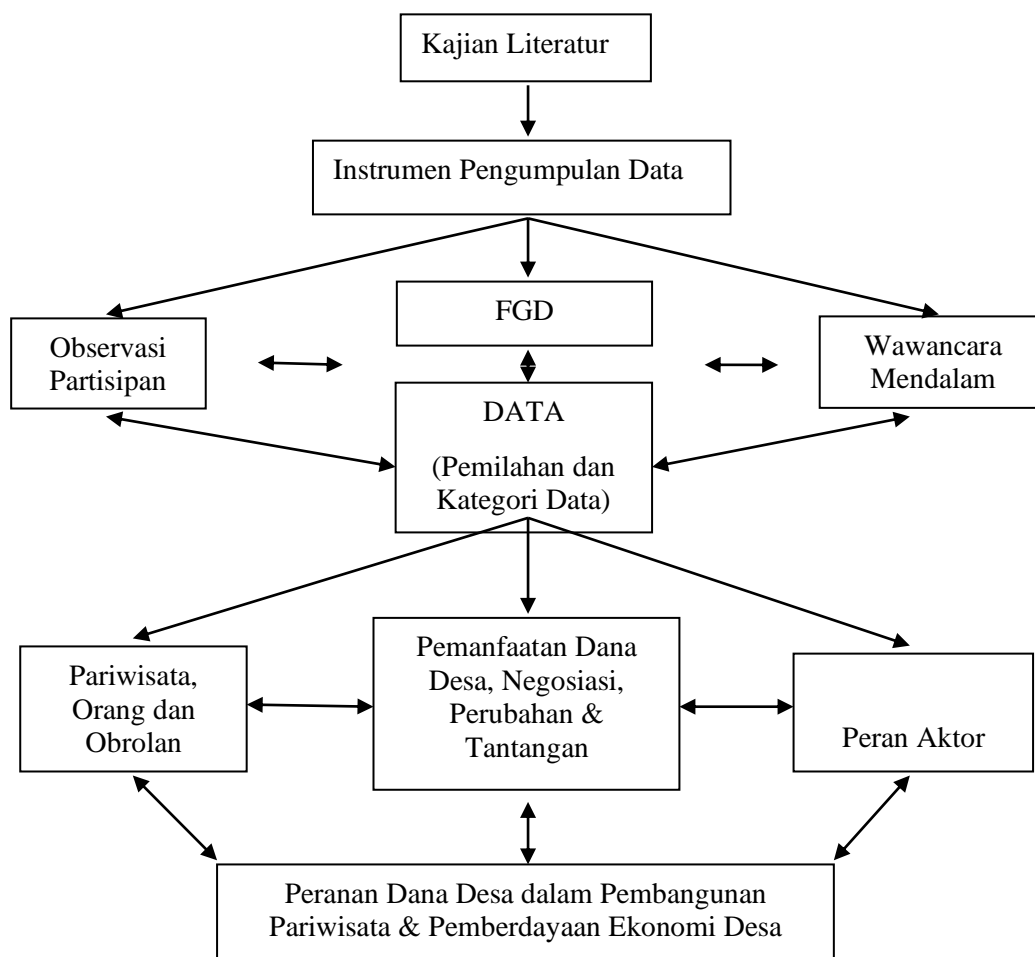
Kajian Literatur

Instrumen Pengumpulan Data

Observasi Partisipan

FGD

Wawancara Mendalam

DATA

(Pemilahan dan Kategori Data)

Pariwisata, Orang dan Obrolan

Pemanfaatan Dana Desa, Negosiasi, Perubahan & Tantangan

Peran Aktor

Peranan Dana Desa dalam Pembangunan Pariwisata & Pemberdayaan Ekonomi Desa